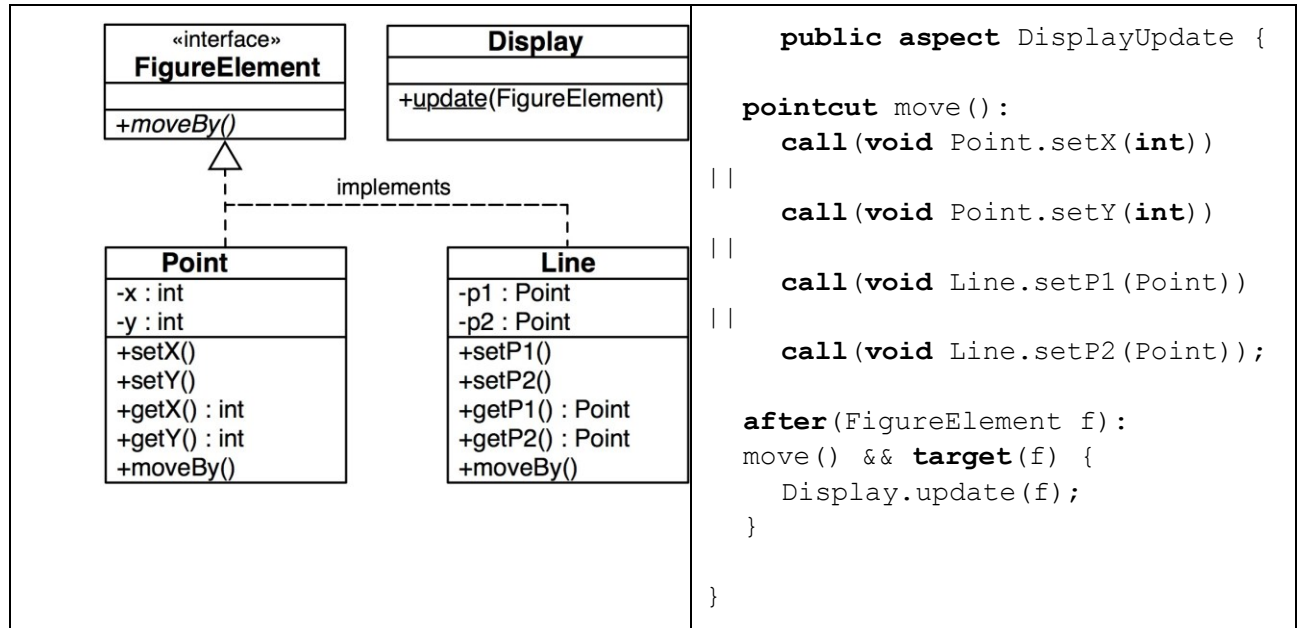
«interface»
FigureElement
+moveBy()

Display
+update(FigureElement)

implements

Point
-x : int
-y : int
+setX()
+setY()
+getX() : int
+getY() : int
+moveBy()

Line
-p1 : Point
-p2 : Point
+setP1()
+setP2()
+getP1() : Point
+getP2() : Point
+moveBy()

public aspect DisplayUpdate {

pointcut move():
call(void Point.setX(int))
||
call(void Point.setY(int))
||
call(void Line.setP1(Point))
||
call(void Line.setP2(Point));

after(FigureElement f):
move() && target(f) {
Display.update(f);
}

}